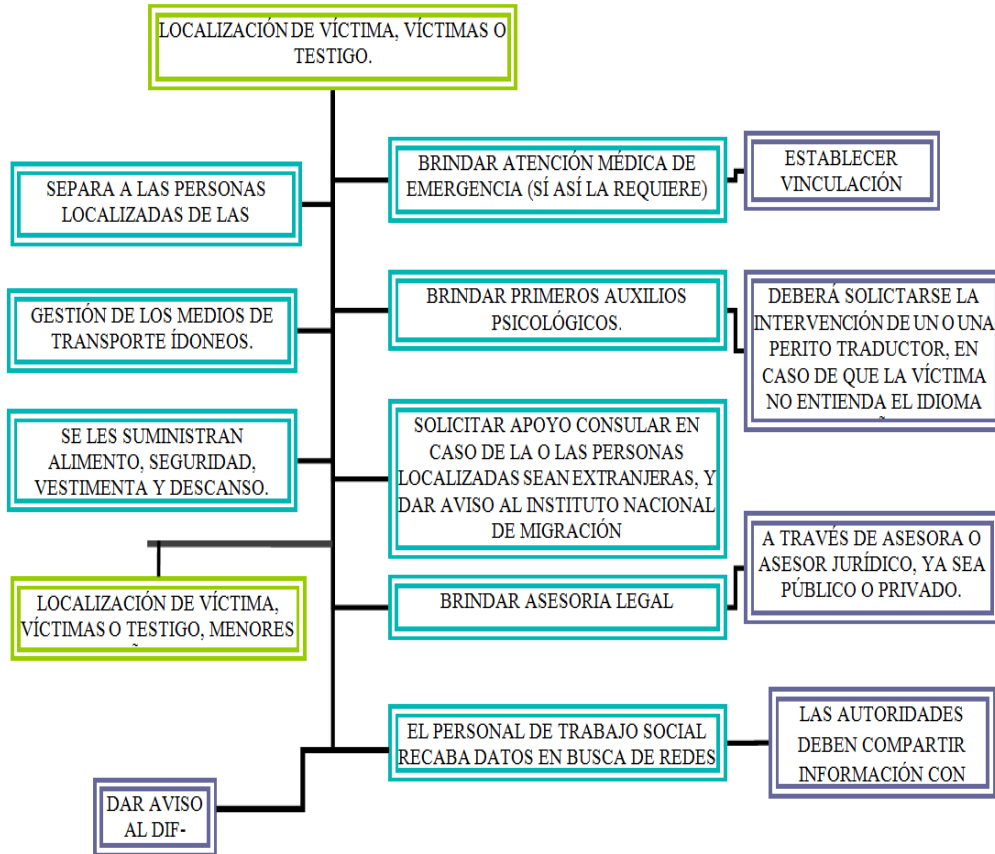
LOCALIZACIÓN DE VÍCTIMA, VÍCTIMAS O TESTIGO.

SEPARA A LAS PERSONAS LOCALIZADAS DE LAS

GESTIÓN DE LOS MEDIOS DE TRANSPORTE ÍDONEOS.

SE LES SUMINISTRAN ALIMENTO, SEGURIDAD, VESTIMENTA Y DESCANSO.

LOCALIZACIÓN DE VÍCTIMA, VÍCTIMAS O TESTIGO, MENORES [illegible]

DAR AVISO AL DIF-

BRINDAR ATENCIÓN MÉDICA DE EMERGENCIA (SÍ ASÍ LA REQUIERE)

ESTABLECER VINCULACIÓN

BRINDAR PRIMEROS AUXILIOS PSICOLÓGICOS.

DEBERÁ SOLICTARSE LA INTERVENCIÓN DE UN O UNA PERITO TRADUCTOR, EN CASO DE QUE LA VÍCTIMA NO ENTIENDA EL IDIOMA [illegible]

SOLICITAR APOYO CONSULAR EN CASO DE LA O LAS PERSONAS LOCALIZADAS SEAN EXTRANJERAS, Y DAR AVISO AL INSTITUTO NACIONAL DE MIGRACIÓN

A TRAVÉS DE ASESORA O ASESOR JURÍDICO, YA SEA PÚBLICO O PRIVADO.

BRINDAR ASESORIA LEGAL

EL PERSONAL DE TRABAJO SOCIAL RECABA DATOS EN BUSCA DE REDES

LAS AUTORIDADES DEBEN COMPARTIR INFORMACIÓN CON